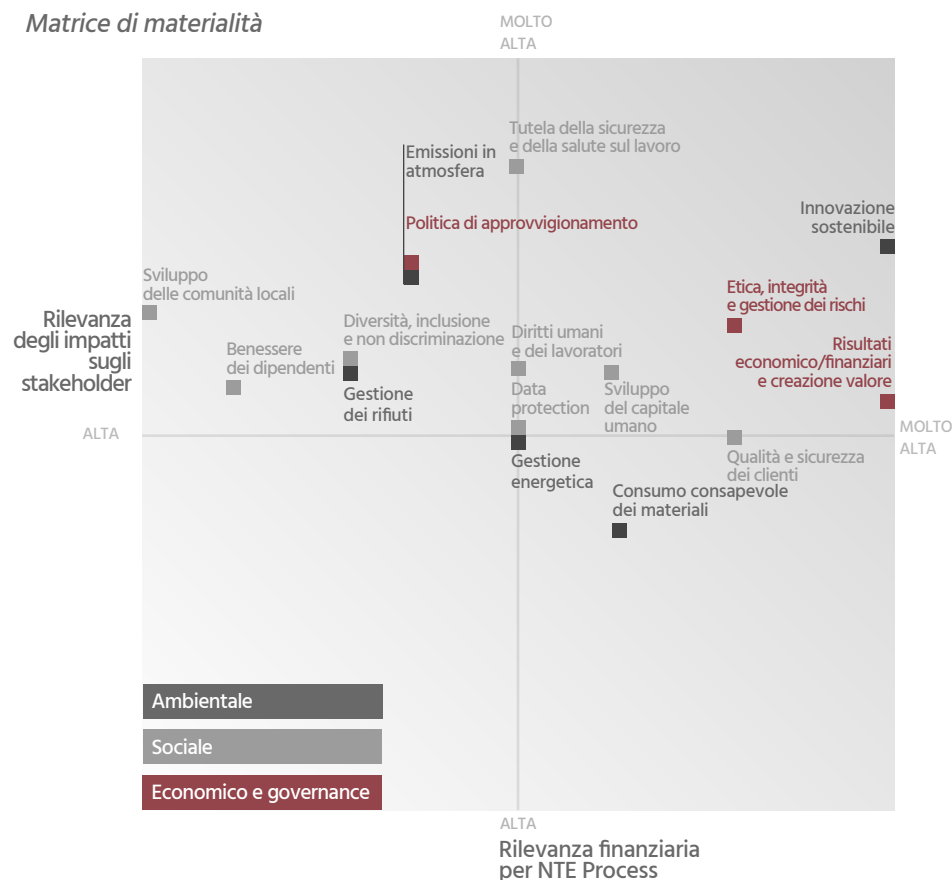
Matrice di materialità

MOLTO ALTA

Tutela della sicurezza e della salute sul lavoro

Emissioni in atmosfera

Politica di approvvigionamento

Innovazione sostenibile

Sviluppo delle comunità locali

Etica, integrità e gestione dei rischi

Rilevanza degli impatti sugli stakeholder

Diversità, inclusione e non discriminazione

Diritti umani e dei lavoratori

Risultati economico/finanziari e creazione valore

Benessere dei dipendenti

Gestione dei rifiuti

Data protection

Sviluppo del capitale umano

ALTA

MOLTO ALTA

Gestione energetica

Qualità e sicurezza dei clienti

Consumo consapevole dei materiali

Ambientale

Sociale

Economico e governance

ALTA

Rilevanza finanziaria per NTE Process